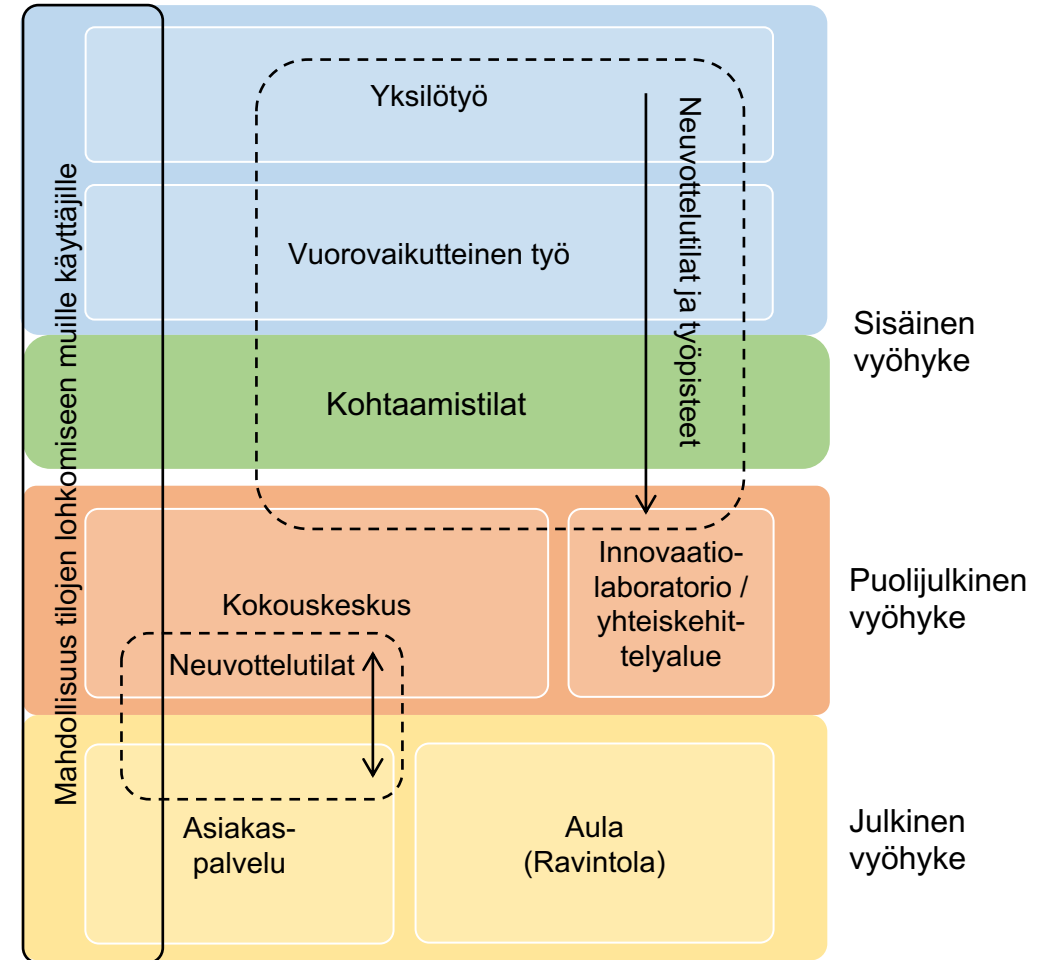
Mahdollisuus tilojen lohkomiseen muille käyttäjille

Yksilötyö

Vuorovaikutteinen työ

Neuvottelutilat ja työpisteet

Sisäinen vyöhyke

Kohtaamistilat

Kokouskeskus

Neuvottelutilat

Innovaatio-laboratorio / yhteiskehit-telyalue

Puolijulkinen vyöhyke

Asiakas-palvelu

Aula (Ravintola)

Julkinen vyöhyke